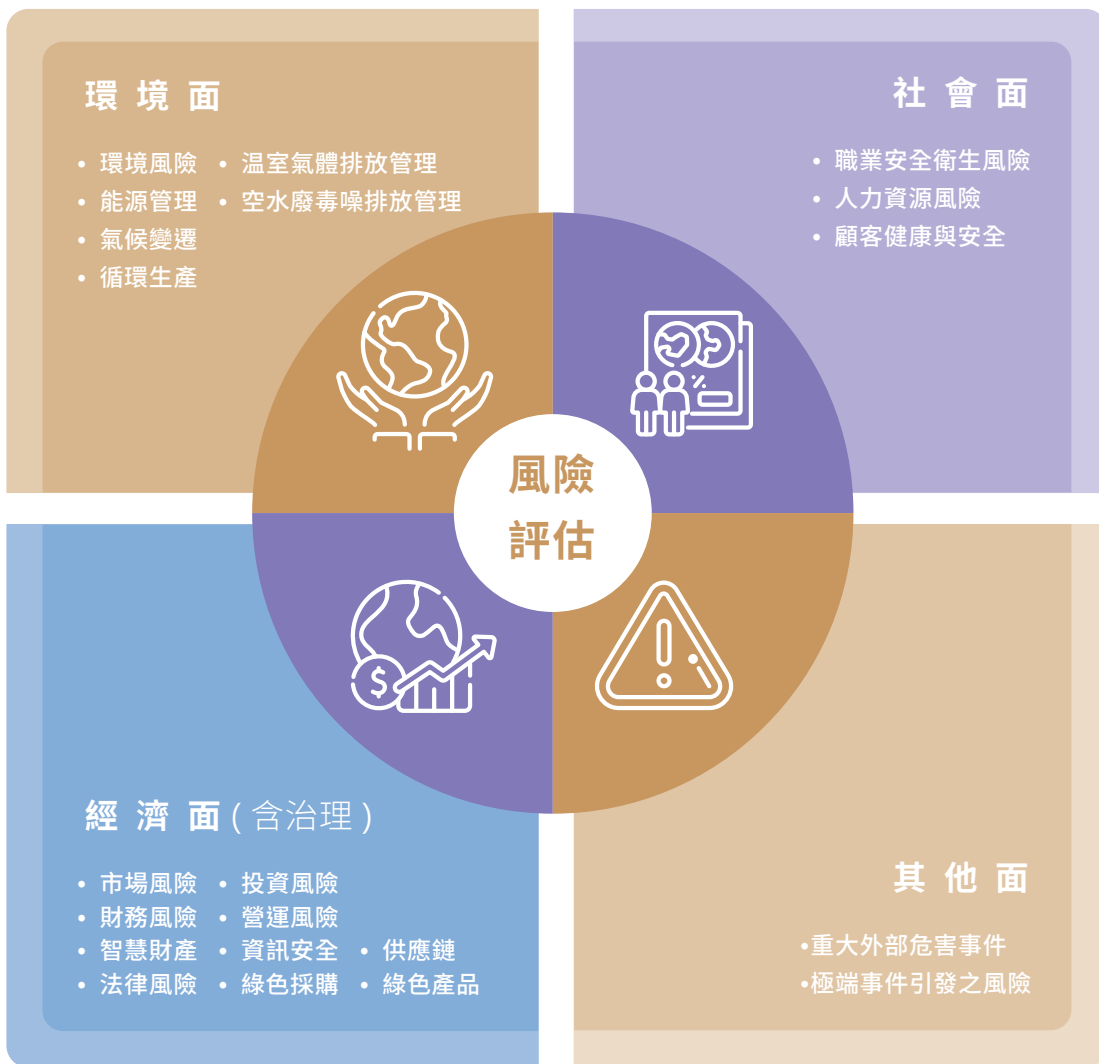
環境面

• 環境風險 • 溫室氣體排放管理
• 能源管理 • 空水廢毒噪排放管理
• 氣候變遷
• 循環生產

社會面

• 職業安全衛生風險
• 人力資源風險
• 顧客健康與安全

風險評估

經濟面(含治理)

• 市場風險 • 投資風險
• 財務風險 • 營運風險
• 智慧財產 • 資訊安全 • 供應鏈
• 法律風險 • 綠色採購 • 綠色產品

其他面

•重大外部危害事件
•極端事件引發之風險